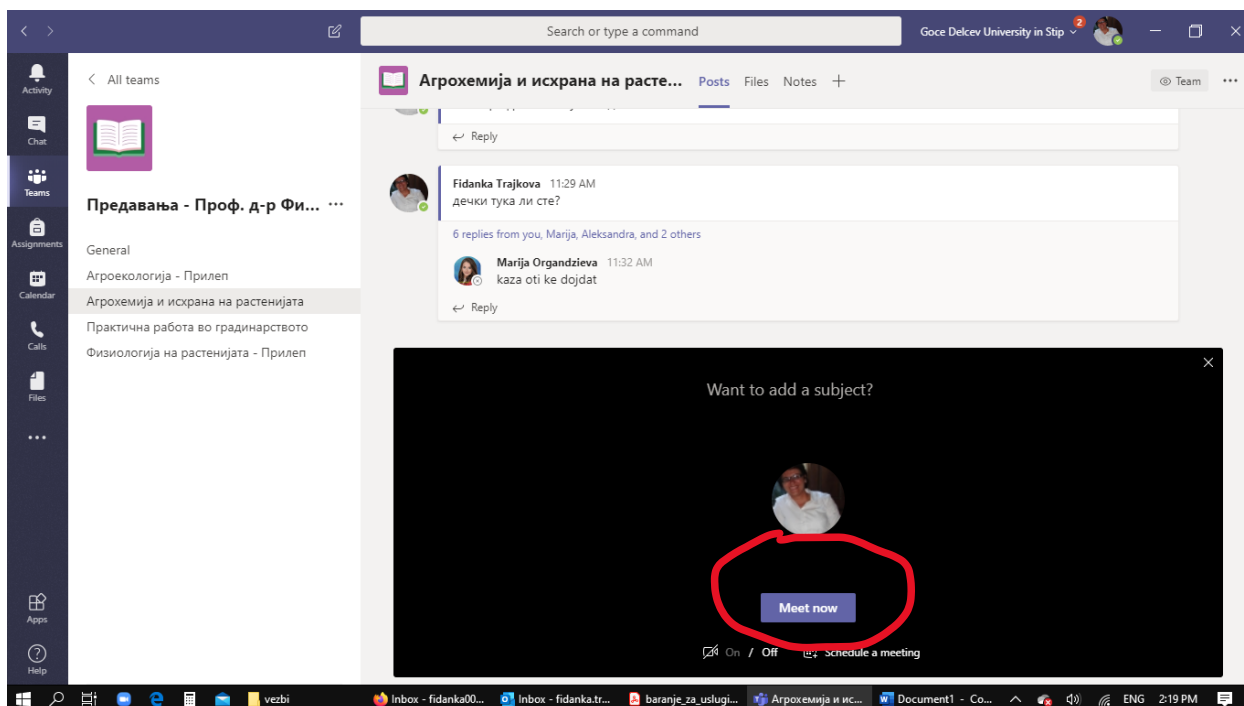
Search or type a command

Goce Delcev University in Stip 2

Activity
Chat
Teams
Assignments
Calendar
Calls
Files
...
Apps
Help

< All teams

Предавања - Проф. д-р Фи... ···

General
Агроекологија - Прилеп
Агрохемија и исхрана на растенијата
Практична работа во градинарството
Физиологија на растенијата - Прилеп

Агрохемија и исхрана на расте... Posts Files Notes +

Team ···

↩ Reply

Fidanka Trajkova 11:29 AM
дечки тука ли сте?

6 replies from you, Marija, Aleksandra, and 2 others

Marija Organdzieva 11:32 AM
kaza oti ke dojdat

↩ Reply

Want to add a subject?

Meet now

On / Off Schedule a meeting

vezbi
Inbox - fidanka00...
Inbox - fidanka.tr...
baranje_za_uslugi...
Агрохемија и ис...
Document1 - Co...
ENG 2:19 PM